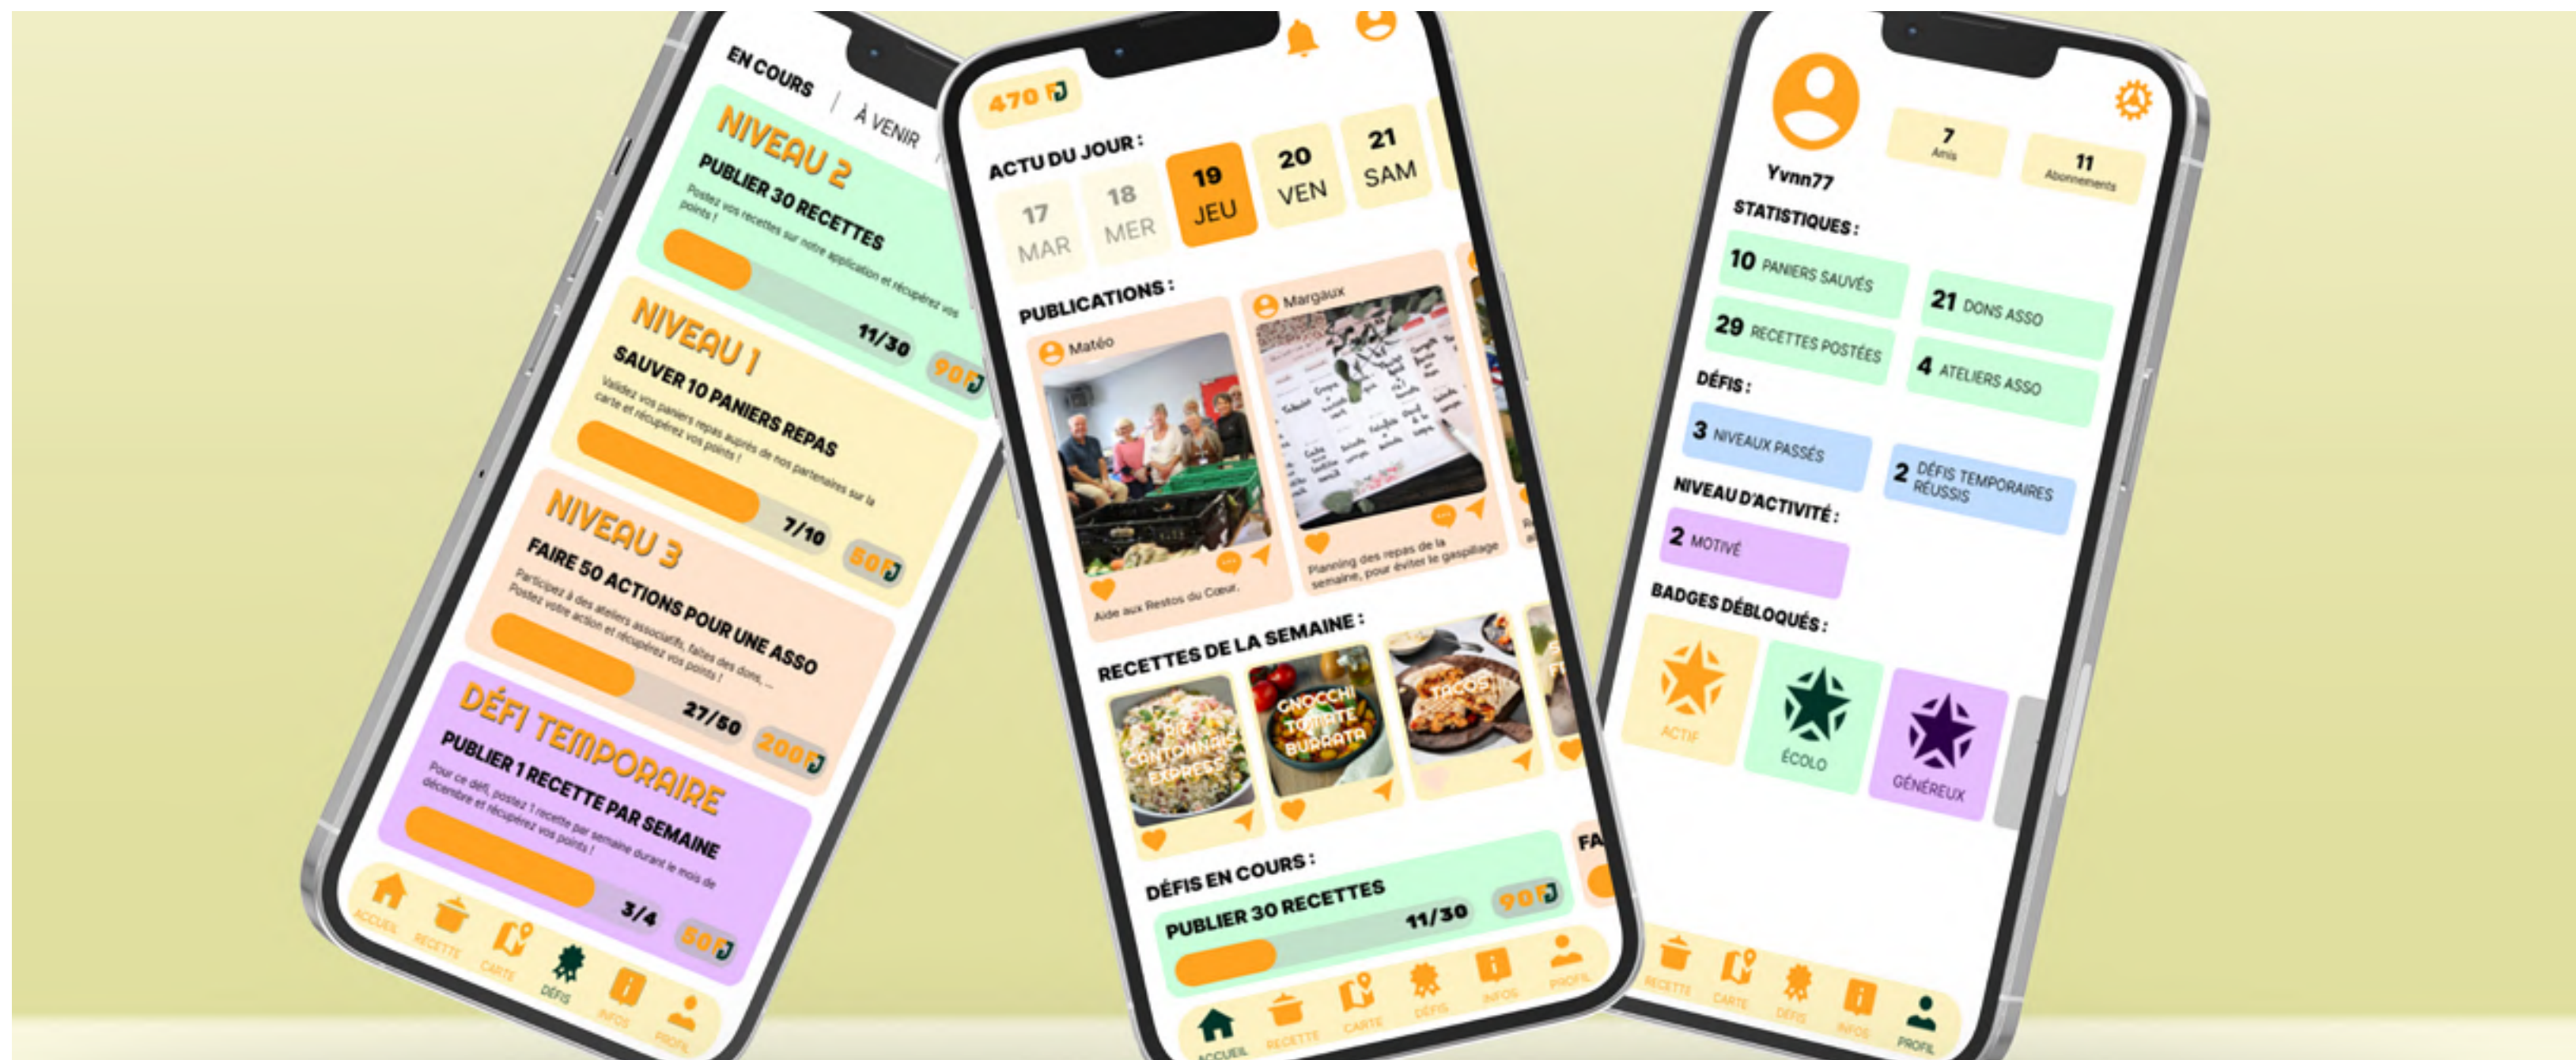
EN COURS | À VENIR

NIVEAU 2
PUBLIER 30 RECETTES
Postez vos recettes sur notre application et récupérez vos points !
11/30
90

NIVEAU 1
SAUVER 10 PANIERS REPAS
Validez vos paniers repas auprès de nos partenaires sur la carte et récupérez vos points !
7/10
50

NIVEAU 3
FAIRE 50 ACTIONS POUR UNE ASSO
Participez à des ateliers associatifs, faites des dons, ... Postez votre action et récupérez vos points !
27/50
200

DÉFI TEMPORAIRE
PUBLIER 1 RECETTE PAR SEMAINE
Pour ce défi, postez 1 recette par semaine durant le mois de décembre et récupérez vos points !
3/4
50

ACCUEIL RECETTE CARTE DÉFIS INFOS PROFIL

470

ACTU DU JOUR :
17 MAR
18 MER
19 JEU
20 VEN
21 SAM

PUBLICATIONS :
Matéo
Aide aux Restos du Cœur.
Margaux
Planning des repas de la semaine, pour éviter le gaspillage

RECETTES DE LA SEMAINE :
RIZ CANTONNAIS EXPRESS
GNOCCHI TOMATE BURRATA
TACOS

DÉFIS EN COURS :
PUBLIER 30 RECETTES
11/30
90
FA

ACCUEIL RECETTE CARTE DÉFIS INFOS PROFIL

Yvnn77
7 Amis
11 Abonnements

STATISTIQUES :
10 PANIERS SAUVÉS
21 DONS ASSO
29 RECETTES POSTÉES
4 ATELIERS ASSO

DÉFIS :
3 NIVEAUX PASSÉS
2 DÉFIS TEMPORAIRES RÉUSSIS

NIVEAU D'ACTIVITÉ :
2 MOTIVÉ

BADGES DÉBLOQUÉS :
ACTIF
ÉCOLO
GÉNÉREUX

RECETTE CARTE DÉFIS INFOS PROFIL